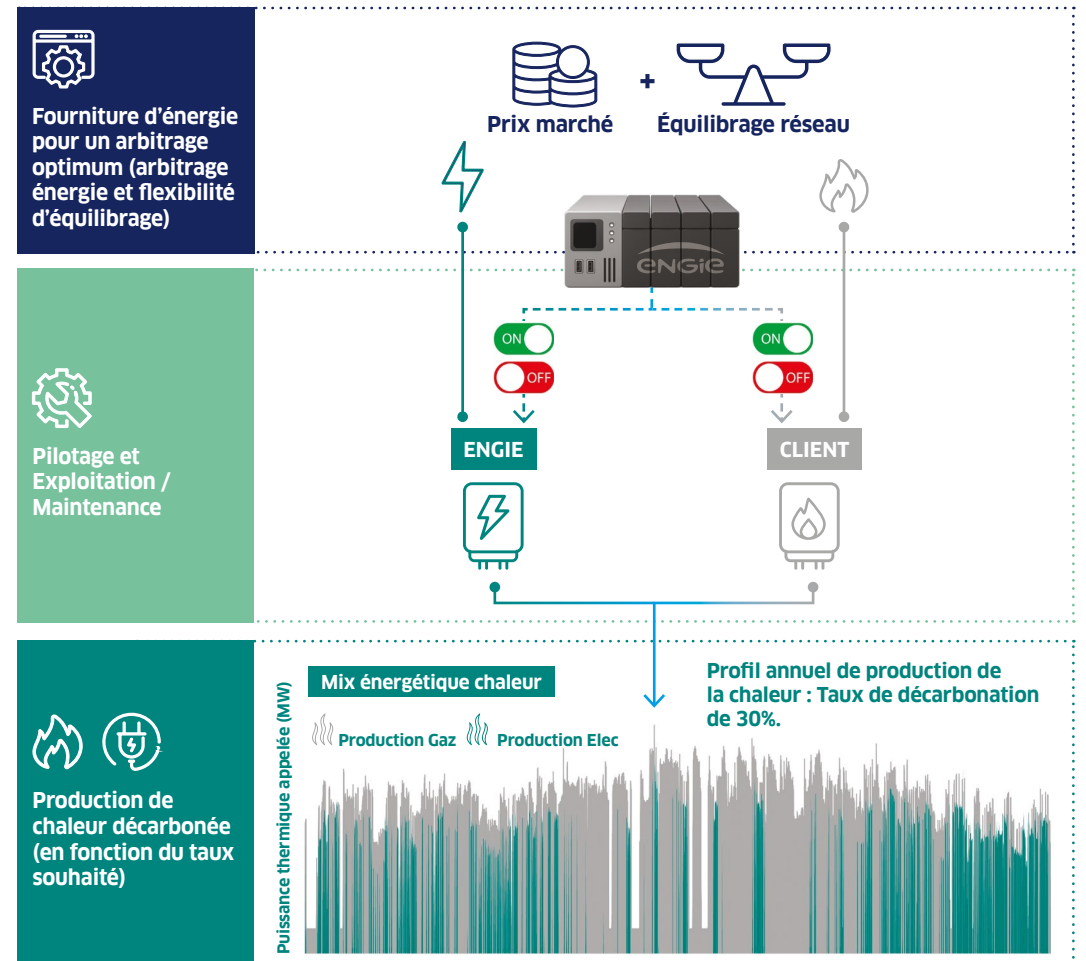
Fourniture d'énergie pour un arbitrage optimum (arbitrage énergie et flexibilité d'équilibrage)

Prix marché + Équilibrage réseau

ENGIE

ON
OFF
ON
OFF

ENGIE
CLIENT

Pilotage et Exploitation / Maintenance

Production de chaleur décarbonée (en fonction du taux souhaité)

Mix énergétique chaleur

Production Gaz Production Elec

Profil annuel de production de la chaleur : Taux de décarbonation de 30%.

Puissance thermique appelée (MW)